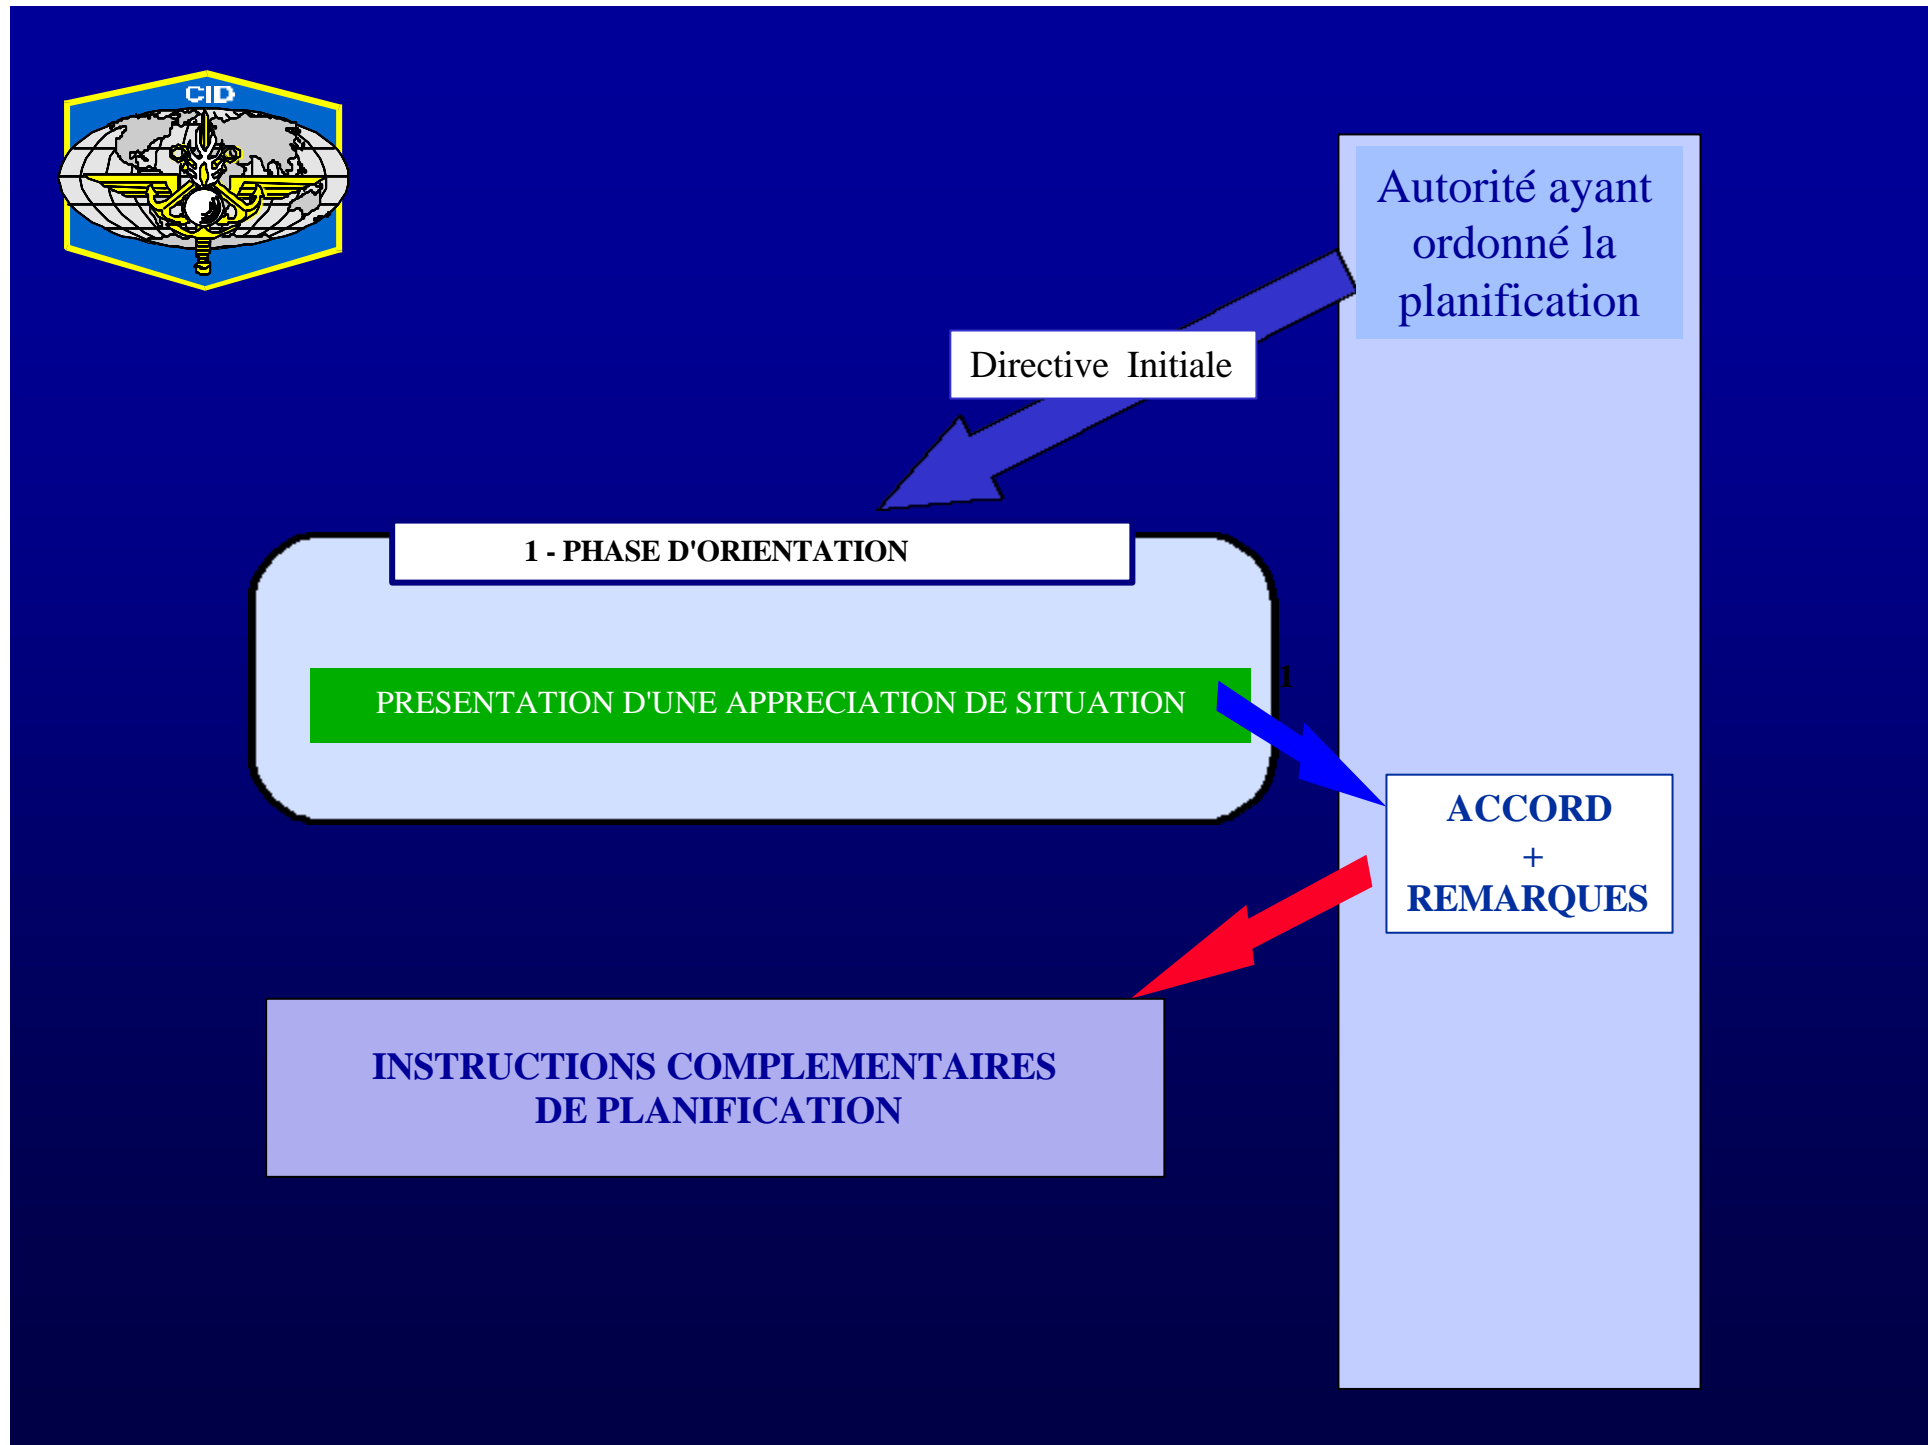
CID

Autorité ayant ordonné la planification

Directive Initiale

1 - PHASE D'ORIENTATION

PRESENTATION D'UNE APPRECIATION DE SITUATION

ACCORD
+
REMARQUES

INSTRUCTIONS COMPLEMENTAIRES
DE PLANIFICATION